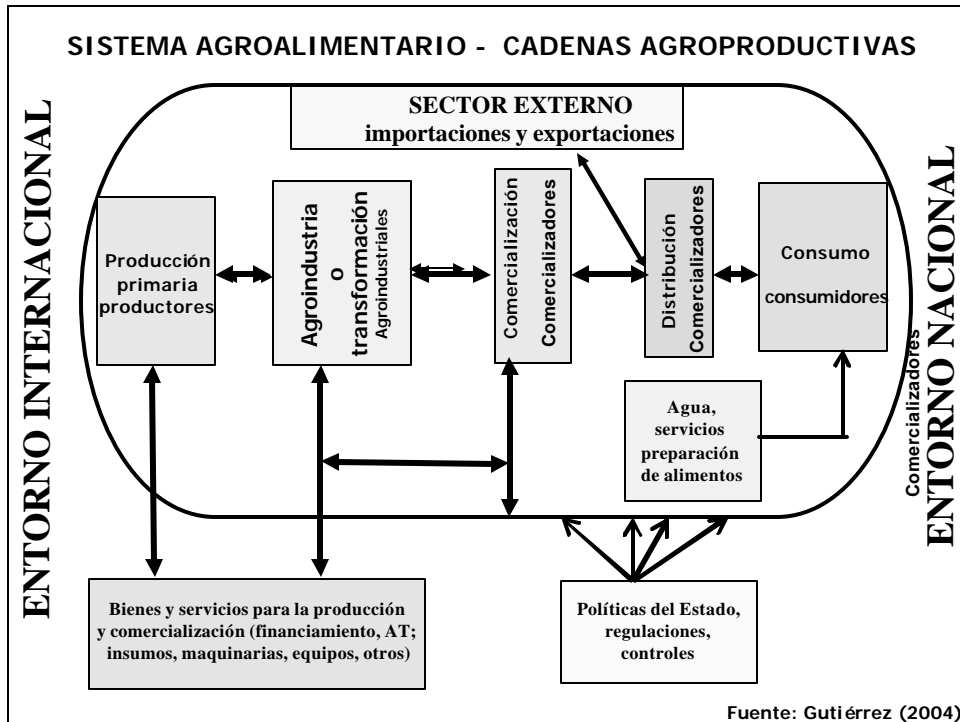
SISTEMA AGROALIMENTARIO - CADENAS AGROPRODUCTIVAS

ENTORNO INTERNACIONAL

SECTOR EXTERNO
importaciones y exportaciones

Producción primaria productores

Agroindustria o transformación
Agroindustriales

Comercialización
Comercializadores

Distribución
Comercializadores

Consumo
consumidores

Agua, servicios preparación de alimentos

Comercializadores
ENTORNO NACIONAL

Bienes y servicios para la producción y comercialización (financiamiento, AT; insumos, maquinarias, equipos, otros)

Políticas del Estado, regulaciones, controles

Fuente: Gutiérrez (2004)